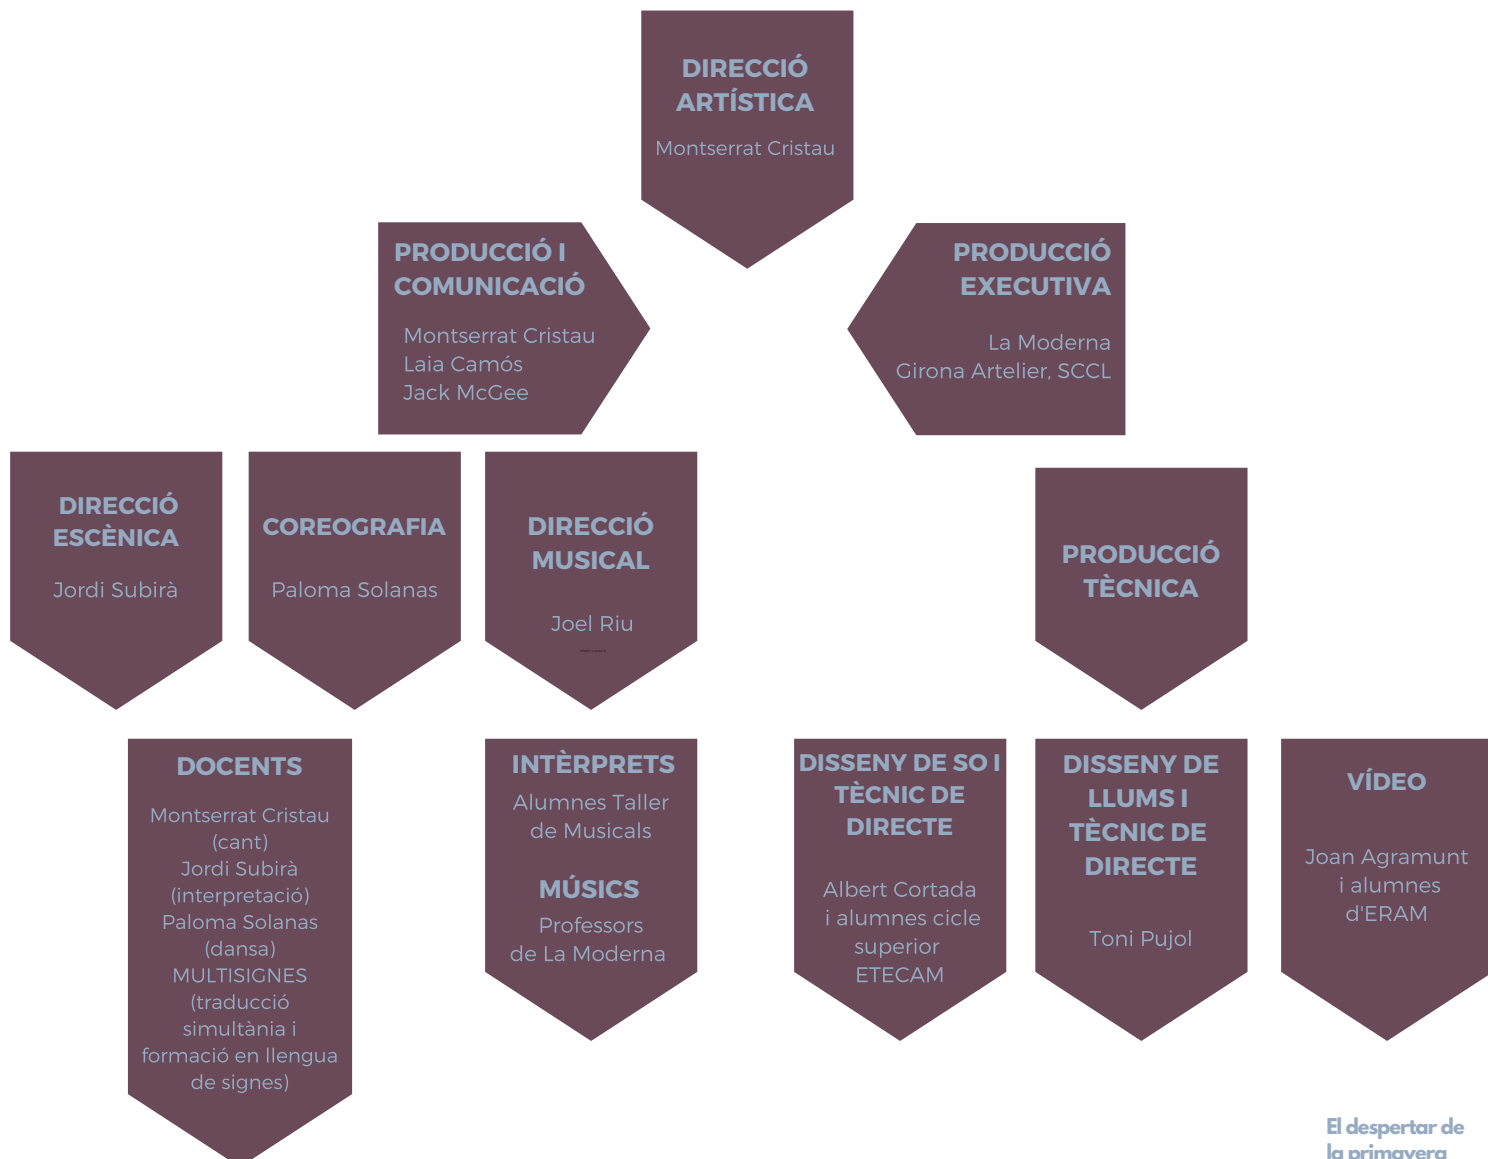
DIRECCIÓ ARTÍSTICA

Montserrat Cristau

PRODUCCIÓ I COMUNICACIÓ

Montserrat Cristau
Laia Camós
Jack McGee

PRODUCCIÓ EXECUTIVA

La Moderna
Girona Artelier, SCCL

DIRECCIÓ ESCÈNICA

Jordi Subirà

COREOGRAFIA

Paloma Solanas

DIRECCIÓ MUSICAL

Joel Riu

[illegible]

PRODUCCIÓ TÈCNICA

DOCENTS

Montserrat Cristau (cant)
Jordi Subirà (interpretació)
Paloma Solanas (dansa)
MULTISIGNES (traducció simultània i formació en llengua de signes)

INTÈRPRETS

Alumnes Taller de Musicals

MÚSICS

Professors de La Moderna

DISSENY DE SO I TÈCNIC DE DIRECTE

Albert Cortada i alumnes cicle superior ETECAM

DISSENY DE LLUMS I TÈCNIC DE DIRECTE

Toni Pujol

VÍDEO

Joan Agramunt i alumnes d'ERAM

El despertar de la primavera